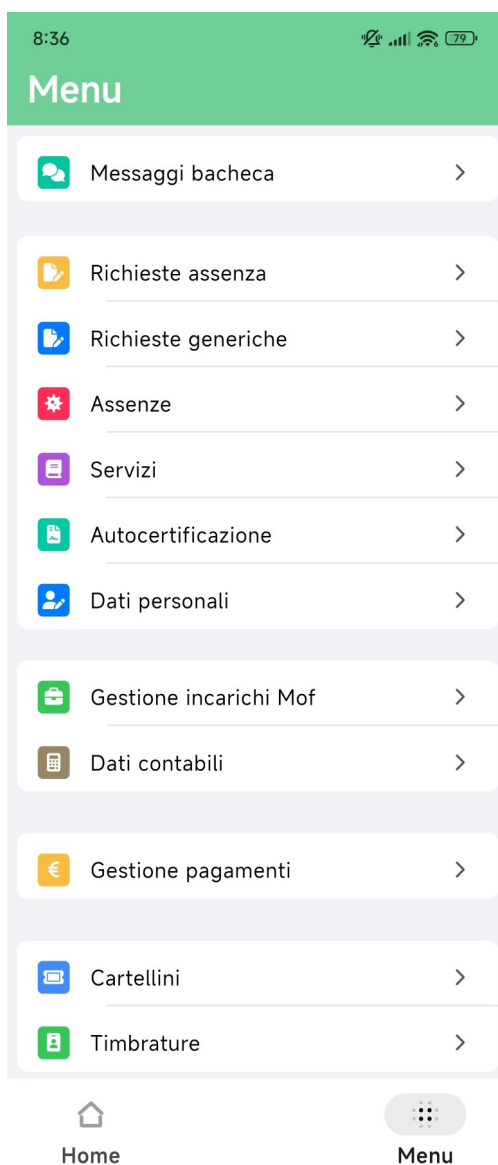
8:36 79

Menu

Messaggi bacheca >

Richieste assenza >

Richieste generiche >

Assenze >

Servizi >

Autocertificazione >

Dati personali >

Gestione incarichi Mof >

Dati contabili >

€ Gestione pagamenti >

Cartellini >

Timbrature >

Home

Menu